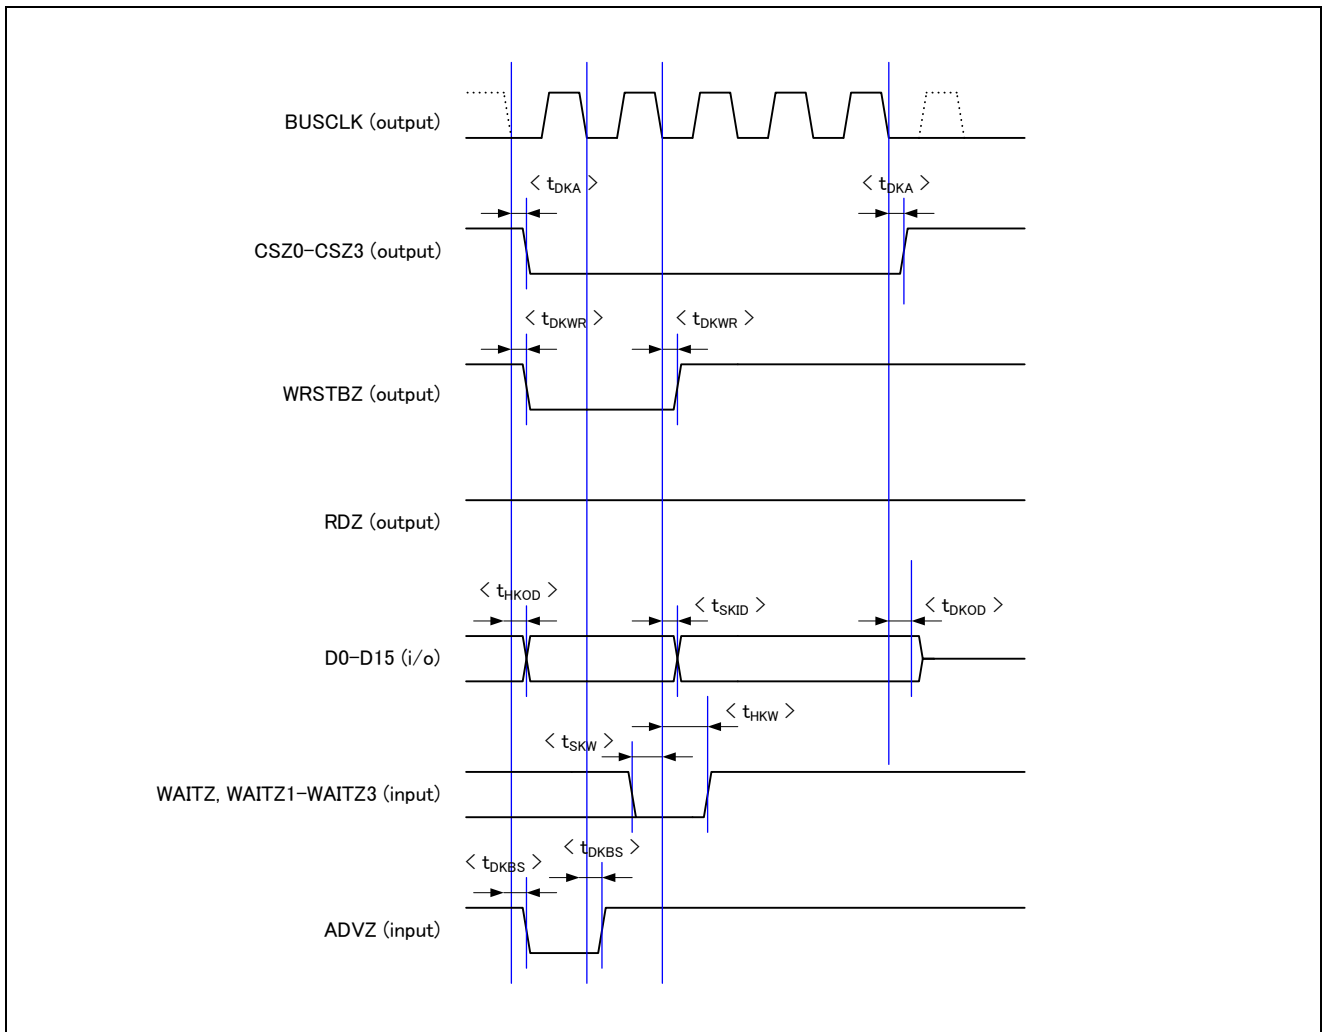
BUSCLK (output)

< $t_{DKA}$ >

< $t_{DKA}$ >

CSZ0–CSZ3 (output)

< $t_{DKWR}$ >

< $t_{DKWR}$ >

WRSTBZ (output)

RDZ (output)

< $t_{HKOD}$ >

< $t_{SKID}$ >

< $t_{DKOD}$ >

D0–D15 (i/o)

< $t_{HKW}$ >

< $t_{SKW}$ >

WAITZ, WAITZ1–WAITZ3 (input)

< $t_{DKBS}$ >

< $t_{DKBS}$ >

ADVZ (input)